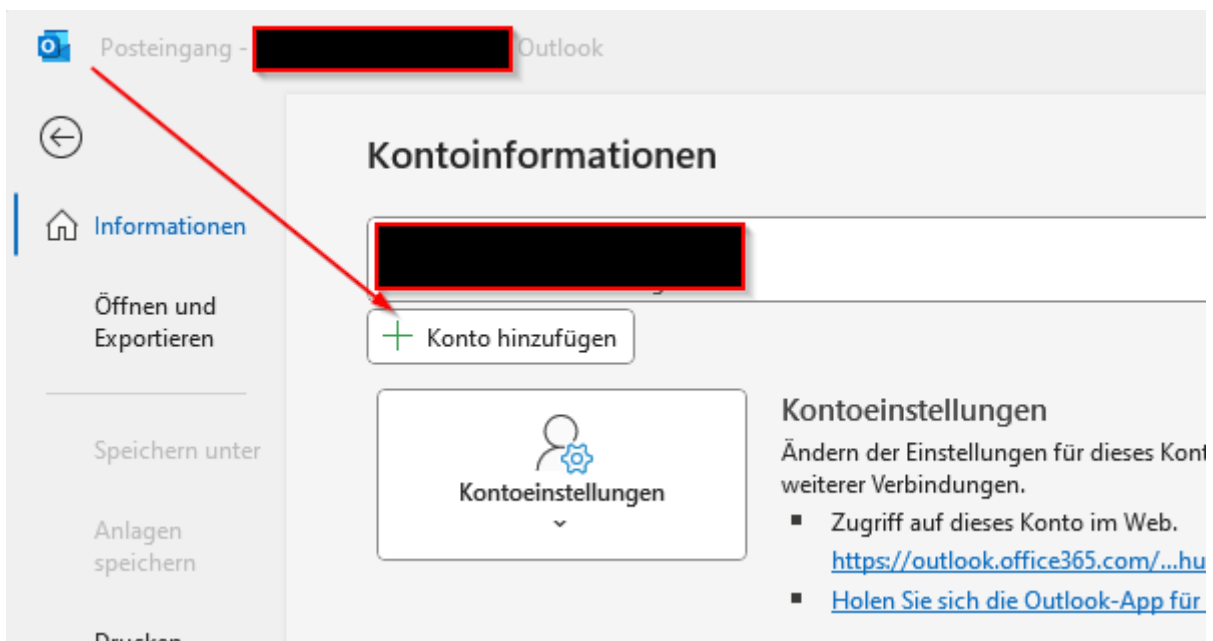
Posteingang - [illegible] Outlook

Informationen

Öffnen und Exportieren

Speichern unter

Anlagen speichern

Drucken

Kontoinformationen

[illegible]

Konto hinzufügen

Kontoeinstellungen

Kontoeinstellungen

Ändern der Einstellungen für dieses Kont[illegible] weiterer Verbindungen.

Zugriff auf dieses Konto im Web.
https://outlook.office365.com/...hu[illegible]

Holen Sie sich die Outlook-App für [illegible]